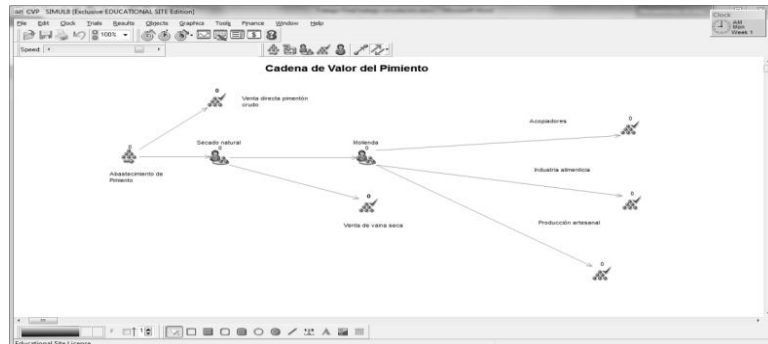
CVP SIMUL8 [Exclusive EDUCATIONAL SITE Edition]

File Edit Clock Trials Results Objects Graphics Tools Finance Window Help

100%

Speed

Clock
AM
Mon
Week 1

Cadena de Valor del Pimiento

0
Venta directa pimentón crudo

Secado natural
0

Molienda
0

Acopiadores
0

Abastecimiento de Pimiento

Industria alimenticia
0

0
Venta de vaina seca

Producción artesanal

0

Educational Site License